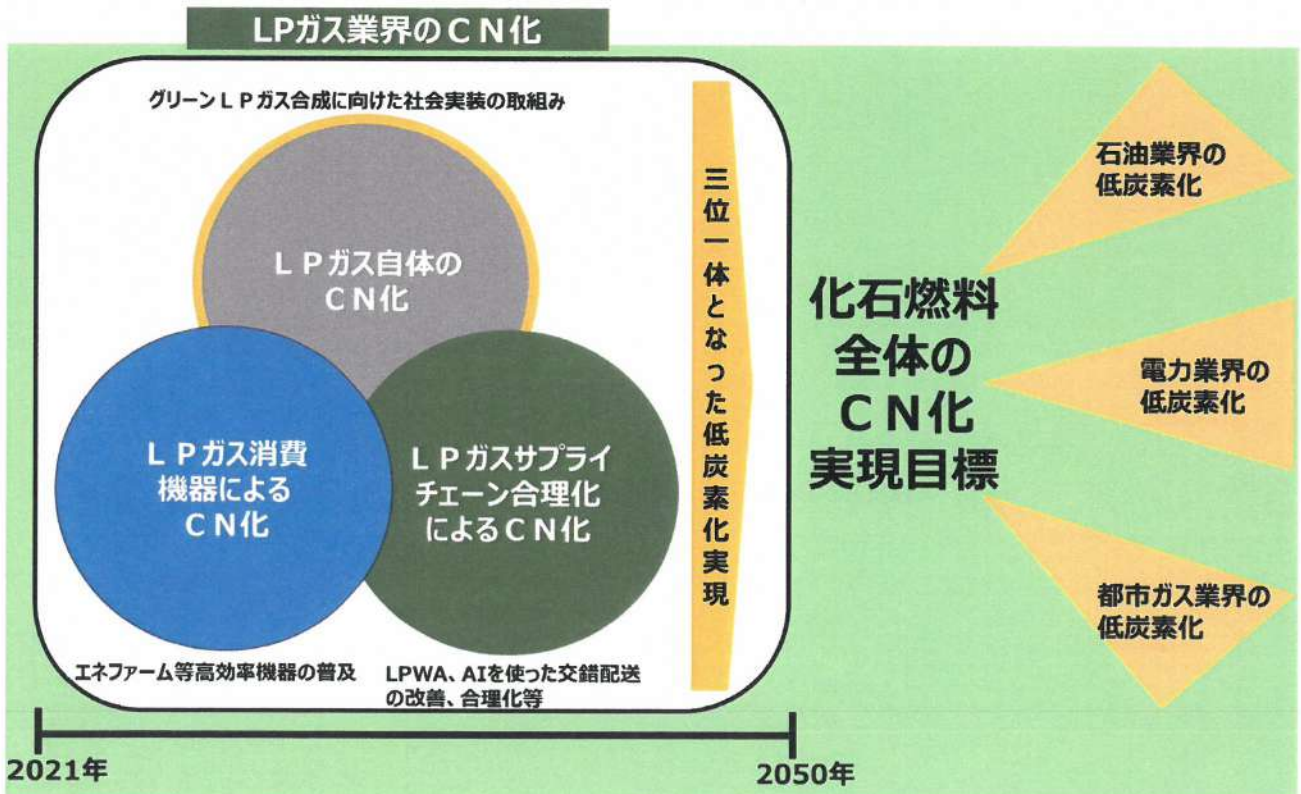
LPガス業界のCN化

グリーンLPガス合成に向けた社会実装の取組み

LPガス自体のCN化

LPガス消費機器によるCN化

LPガスサプライチェーン合理化によるCN化

エネファーム等高効率機器の普及

LPWA、AIを使った交錯配送の改善、合理化等

三位一体となった低炭素化実現

化石燃料全体のCN化実現目標

石油業界の低炭素化

電力業界の低炭素化

都市ガス業界の低炭素化

2021年

2050年